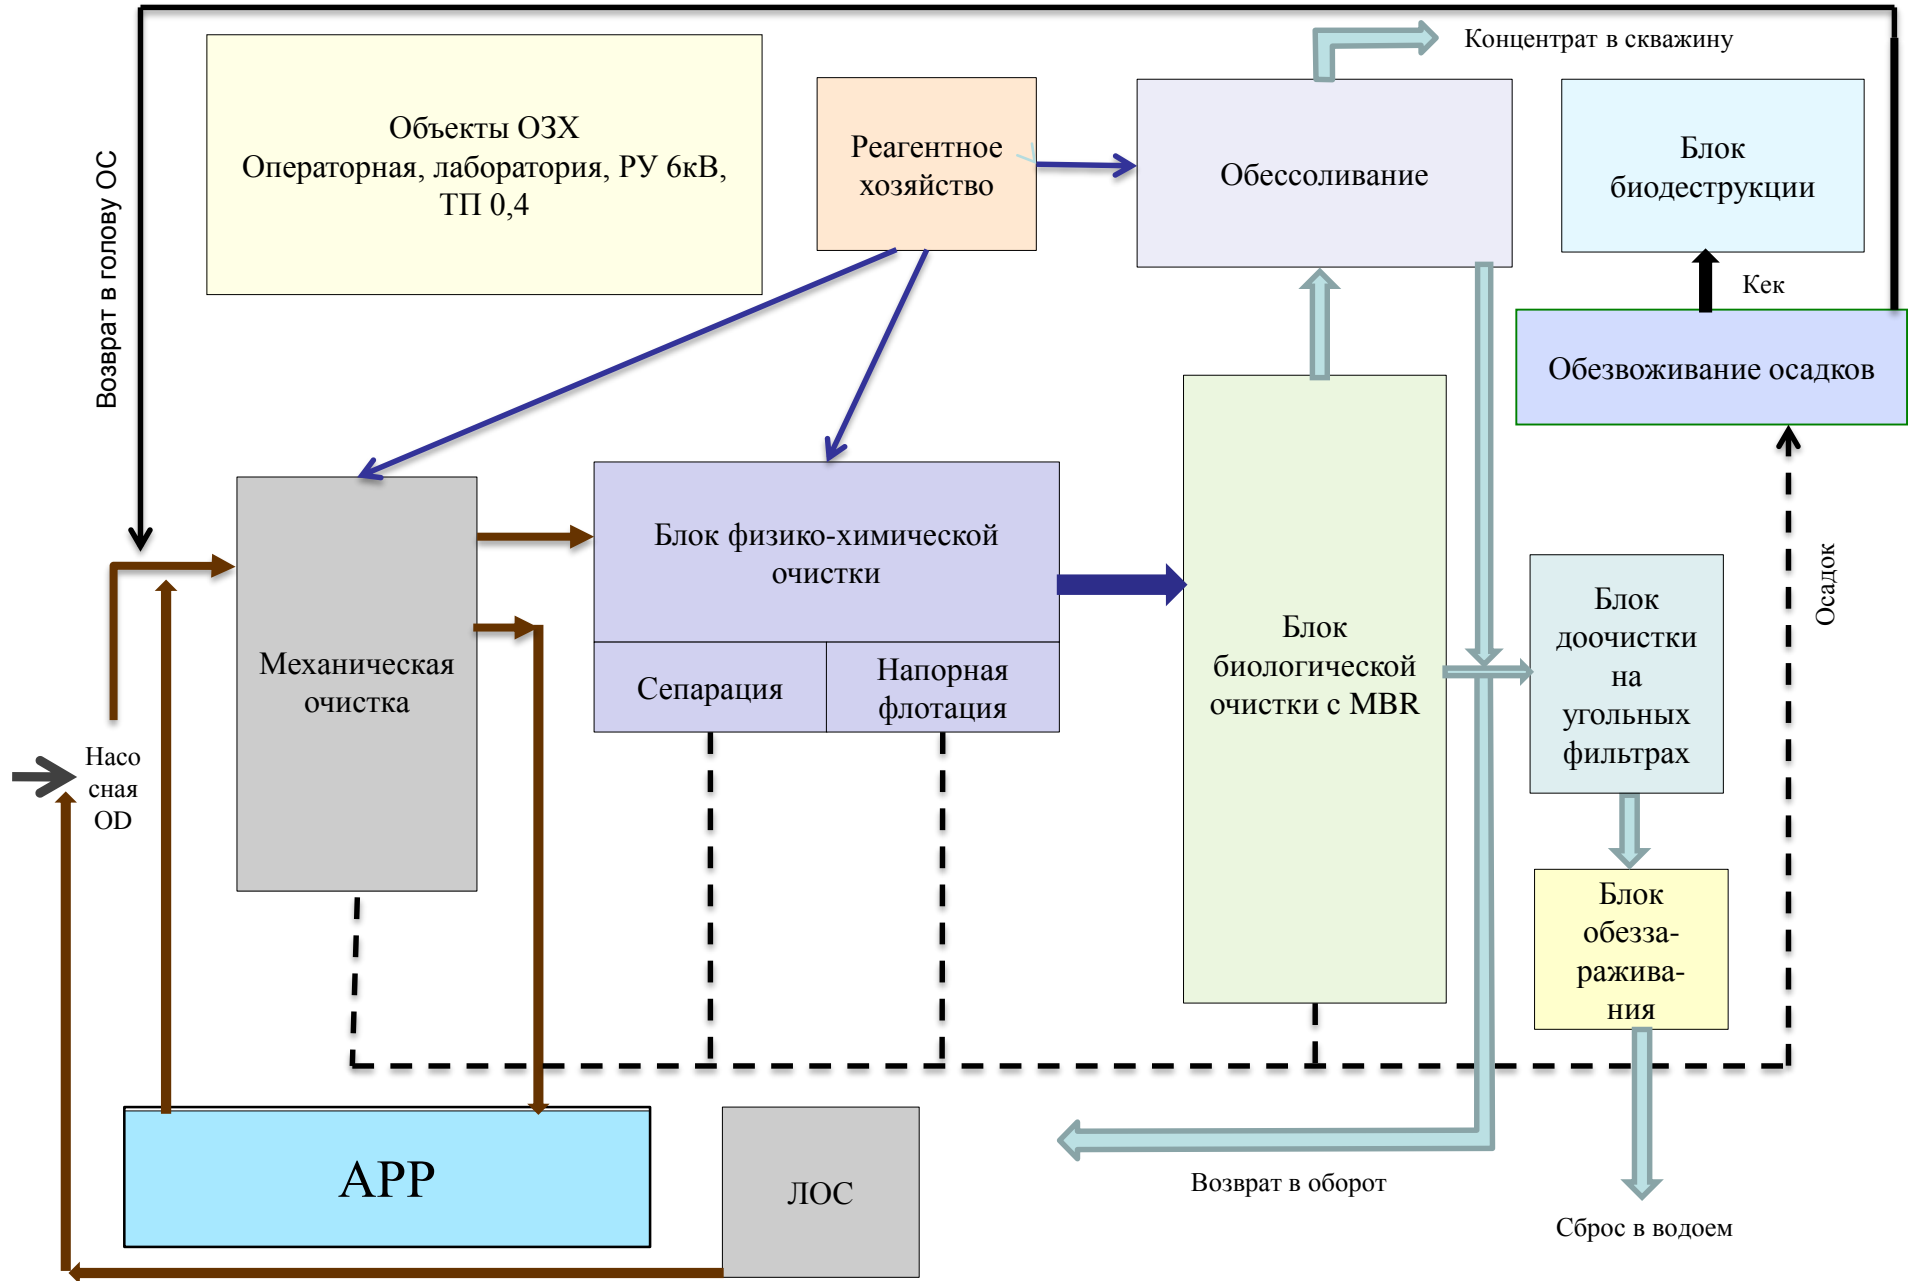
Возврат в голову ОС

Объекты ОЗХ
Операторная, лаборатория, РУ 6кВ, ТП 0,4

Реагентное хозяйство

Концентрат в скважину

Обессоливание

Блок биодеструкции

Кек

Обезвоживание осадков

Механическая очистка

Блок физико-химической очистки

Сепарация

Напорная флотация

Блок биологической очистки с MBR

Блок доочистки на угольных фильтрах

Осадок

Блок обезза-ражива-ния

Насо сная OD

АРР

ЛОС

Возврат в оборот

Сброс в водоем